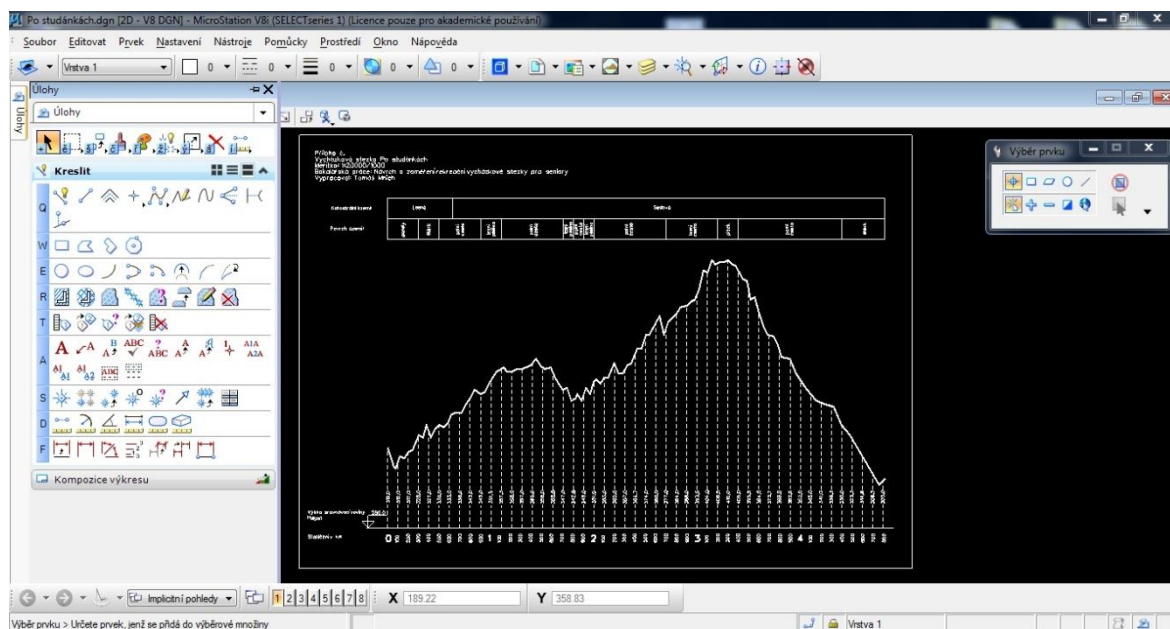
Po studánkách.dgn [2D - V8 DGN] - MicroStation V8i (SELECTseries 1) (Licence pouze pro akademické používání)

Soubor Editovat Prvek Nastavení Nástroje Pomůcky Prostředí Okno Nápověda

Vrstva 1 0 0 0 0 0

Úlohy

Úlohy

Úlohy

Kreslit

Q

W

E

R

T

A

S

D

F

Kompozice výkresu

Příloha č.
Vycházková stezka Po studánkách
Měřítko: 1:20000/1:1000
Bakalářská práce: Návrh a zaměření rekreační vycházkové stezky pro seniory
Vypracoval: Tomáš Křížek

Katastrální území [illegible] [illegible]

Povrch území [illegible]

Výška srovnávací roviny 350.00
Příjezd

Staničení km

0 1 2 3 4

Výběr prvku

Implicitní pohledy 1 2 3 4 5 6 7 8 X 189.22 Y 358.83

Výběr prvku > Určete prvek, jenž se přidá do výběrové množiny

Vrstva 1